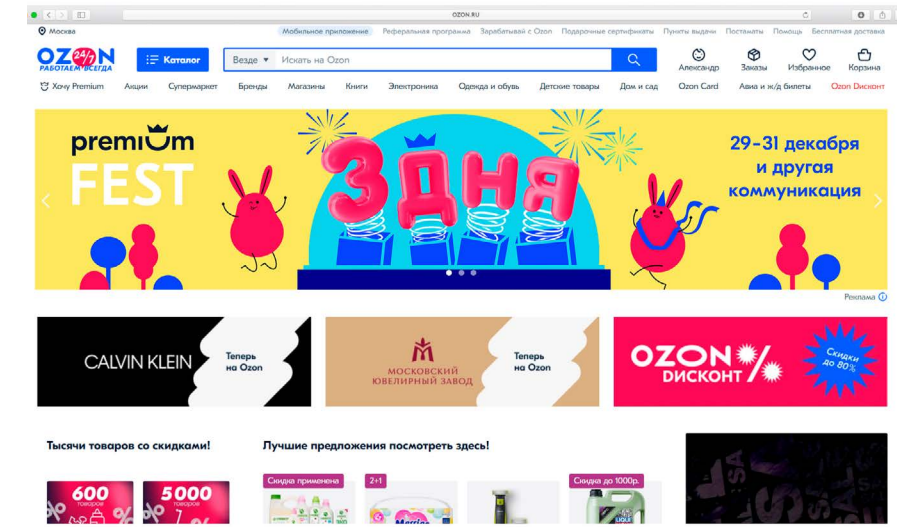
OZON.RU

Москва

Мобильное приложение Реферальная программа Зарабатывай с Ozon Подарочные сертификаты Пункты выдачи Постаматы Помощь Бесплатная доставка

OZON 24/7 РАБОТАЕМ ВСЕГДА

Каталог

Везде

Искать на Ozon

Александр Заказы Избранное Корзина

Хочу Premium Акции Супермаркет Бренды Магазины Книги Электроника Одежда и обувь Детские товары Дом и сад Ozon Card Авиа и ж/д билеты Ozon Дисконт

premium FEST

3 ДНЯ

29-31 декабря и другая коммуникация

Реклама

CALVIN KLEIN Теперь на Ozon

МОСКОВСКИЙ ЮВЕЛИРНЫЙ ЗАВОД Теперь на Ozon

OZON ДИСКОНТ %

Скидки до 80%

Тысячи товаров со скидками!

600 товаров

5000 товаров

Лучшие предложения посмотреть здесь!

Скидка применена

2+1

Скидка до 1000р.